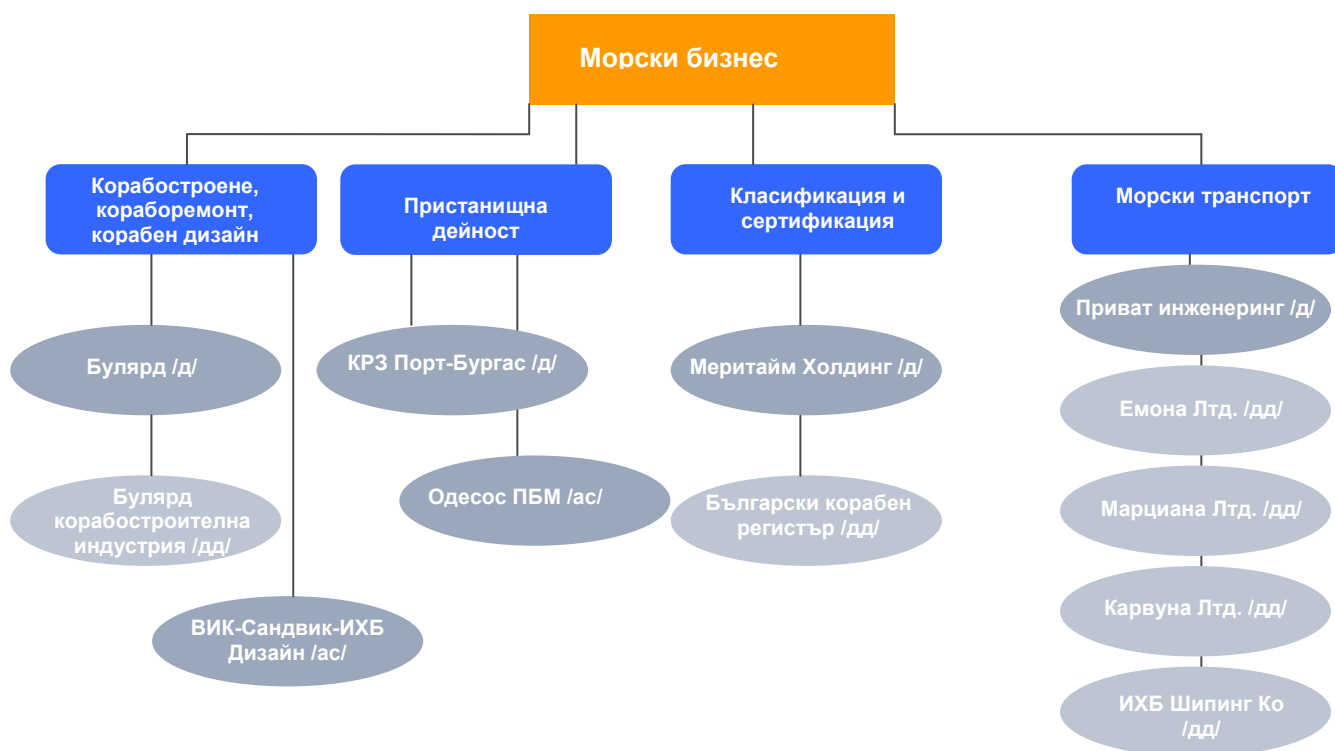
Морски бизнес

Корабостроене, кораборемонт, корабен дизайн

Булярд /д/

Булярд корабостроителна индустрия /дд/

ВИК-Сандвик-ИХБ Дизайн /ас/

Пристанищна дейност

КРЗ Порт-Бургас /д/

Одесос ПБМ /ас/

Класификация и сертификация

Меритайм Холдинг /д/

Български корабен регистър /дд/

Морски транспорт

Приват инженеринг /д/

Емона Лтд. /дд/

Марциана Лтд. /дд/

Карвуна Лтд. /дд/

ИХБ Шипинг Ко /дд/